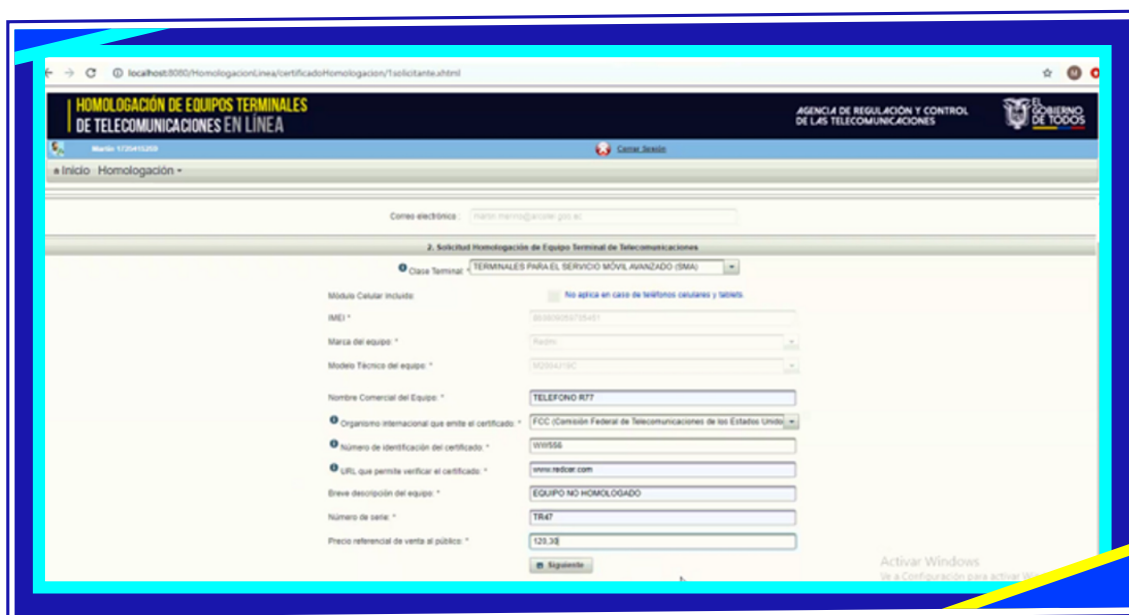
localhost:8080/HomologacionLinea/certificadoHomologacion/1solicitante.xhtml

HOMOLOGACIÓN DE EQUIPOS TERMINALES DE TELECOMUNICACIONES EN LÍNEA

AGENCIA DE REGULACIÓN Y CONTROL DE LAS TELECOMUNICACIONES

EL GOBIERNO DE TODOS

Mario 1735415259

Cerrar Sesión

Inicio Homologación

Correo electrónico : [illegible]

2. Solicitud Homologación de Equipo Terminal de Telecomunicaciones

Clase Terminal: * TERMINALES PARA EL SERVICIO MÓVIL AVANZADO (SMA)

Módulo Celular Incluido: No aplica en caso de teléfonos celulares y tablets.

IMEI * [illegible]

Marca del equipo: * Redmi

Modelo Técnico del equipo: * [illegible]

Nombre Comercial del Equipo: * TELEFONO R77

Organismo internacional que emite el certificado: * FCC (Comisión Federal de Telecomunicaciones de los Estados Unidos)

Número de identificación del certificado: * WW556

URL que permite verificar el certificado: * www.redcar.com

Breve descripción del equipo: * EQUIPO NO HOMOLOGADO

Número de serie: * TR47

Precio referencial de venta al público: * 120.38

Siguiente

Activar Windows
Ve a Configuración para activar W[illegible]